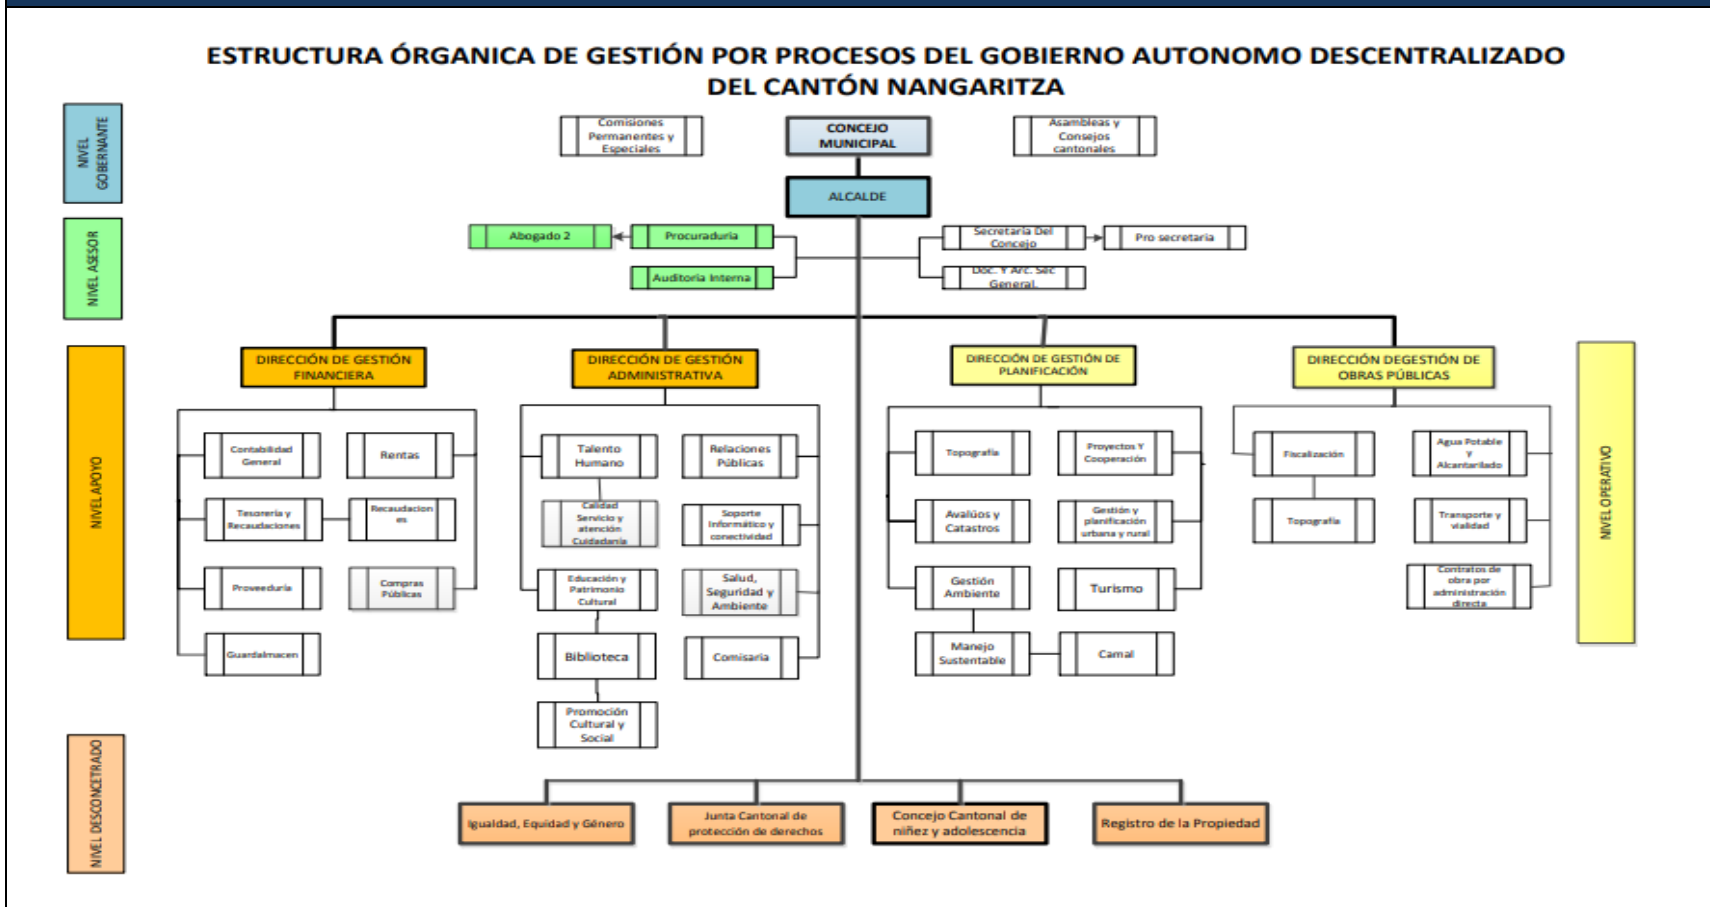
ESTRUCTURA ÓRGANICA DE GESTIÓN POR PROCESOS DEL GOBIERNO AUTONOMO DESCENTRALIZADO DEL CANTÓN NANGARITZA

NIVEL GOBERNANTE

Comisiones Permanentes y Especiales

CONCEJO MUNICIPAL

Asambleas y Consejos cantonales

ALCALDE

NIVEL ASESOR

Abogado 2

Procuraduria

Auditoria Interna

Secretaria Del Concejo

Pro secretaria

Doc. Y Arc. Sec General

NIVEL APOYO

DIRECCIÓN DE GESTIÓN FINANCIERA

Contabilidad General

Rentas

Tesoreria y Recaudaciones

Recaudacion es

Proveeduria

Compras Públicas

Guardalmacen

DIRECCIÓN DE GESTIÓN ADMINISTRATIVA

Talento Humano

Relaciones Públicas

Calidad Servicio y atención Cuidadania

Soporte Informático y conectividad

Educación y Patrimonio Cultural

Salud, Seguridad y Ambiente

Biblioteca

Comisaria

Promoción Cultural y Social

DIRECCIÓN DE GESTIÓN DE PLANIFICACIÓN

Topografia

Proyectos Y Cooperación

Avalúos y Catastros

Gestión y planificación urbana y rural

Gestión Ambiente

Turismo

Manejo Sustentable

Camal

DIRECCIÓN DEGESTIÓN DE OBRAS PÚBLICAS

Fiscalización

Agua Potable y Alcantarillado

Topografia

Transporte y vialidad

Contratos de obra por administración directa

NIVEL OPERATIVO

NIVEL DESCONCETRADO

Igualdad, Equidad y Género

Junta Cantonal de protección de derechos

Concejo Cantonal de niñez y adolescencia

Registro de la Propiedad